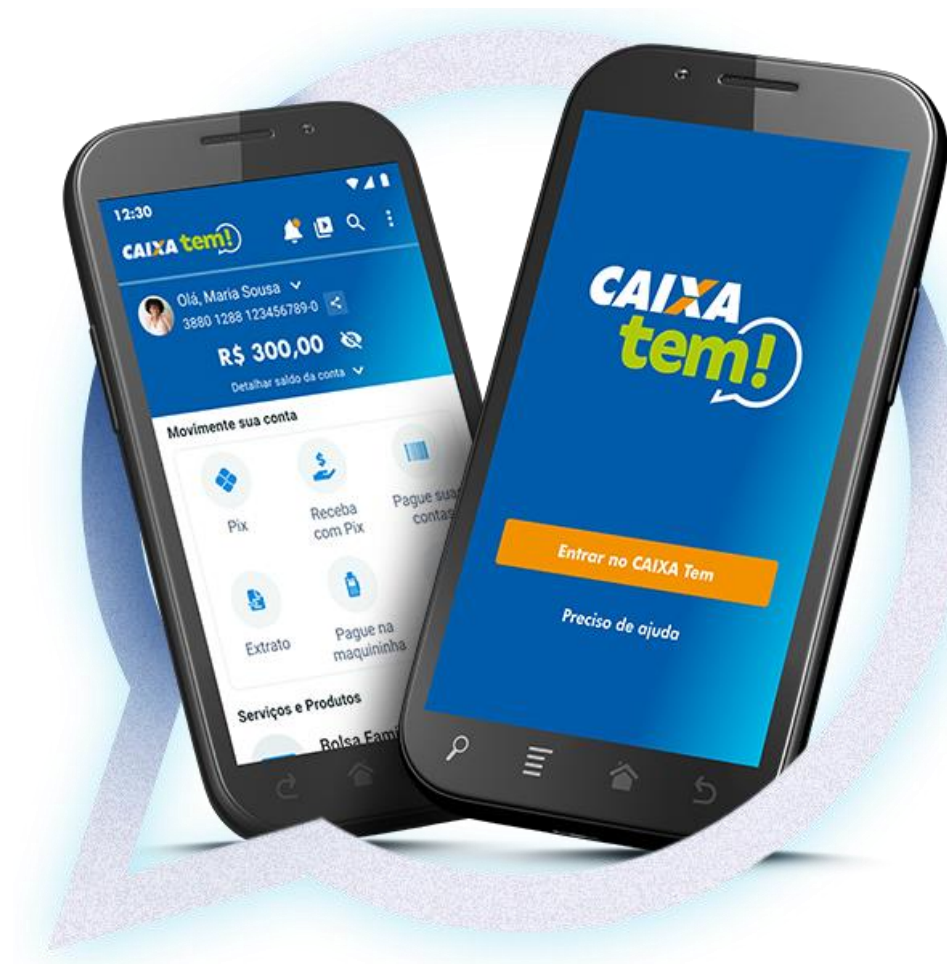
12:30

CAIXA tem!

Olá, Maria Sousa
3880 1288 123456789-0

R$ 300,00

Detalhar saldo da conta

Movimente sua conta

Pix

Receba com Pix

Pague suas contas

Extrato

Pague na maquininha

Serviços e Produtos

Bolsa Fam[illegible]

CAIXA tem!

Entrar no CAIXA Tem

Preciso de ajuda